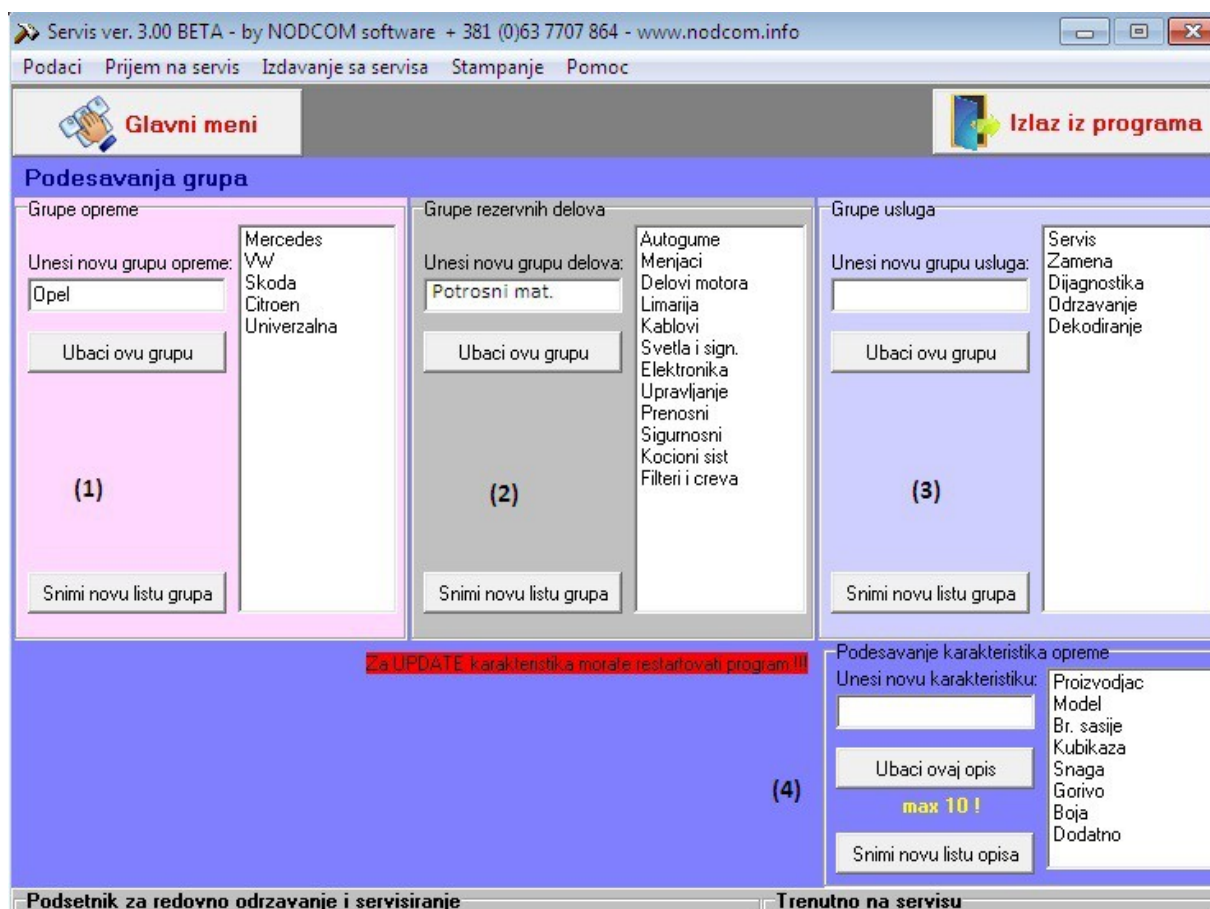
Servis ver. 3.00 BETA - by NODCOM software + 381 (0)63 7707 864 - www.nodcom.info

Podaci Prijem na servis Izdavanje sa servisa Stampanje Pomoc

Glavni meni

Izlaz iz programa

Podesavanja grupa

Grupe opreme

Unesi novu grupu opreme:

Opel

Ubaci ovu grupu

Mercedes
VW
Skoda
Citroen
Univerzalna

(1)

Snimi novu listu grupa

Grupe rezervnih delova

Unesi novu grupu delova:

Potrosni mat.

Ubaci ovu grupu

Autogume
Menjaci
Delovi motora
Limarija
Kablovi
Svetla i sign.
Elektronika
Upravljanje
Prenosni
Sigurnosni
Kocioni sist
Filteri i creva

(2)

Snimi novu listu grupa

Grupe usluga

Unesi novu grupu usluga:

Ubaci ovu grupu

Servis
Zamena
Dijagnostika
Odrzavanje
Dekodiranje

(3)

Snimi novu listu grupa

Za UPDATE karakteristika morate restartovati program !!!

Podesavanje karakteristika opreme

Unesi novu karakteristiku:

Ubaci ovaj opis

max 10 !

Snimi novu listu opisa

Proizvodjac
Model
Br. sasije
Kubikaza
Snaga
Gorivo
Boja
Dodatno

(4)

Podsetnik za redovno odrzavanje i servisiranje

Trenutno na servisu